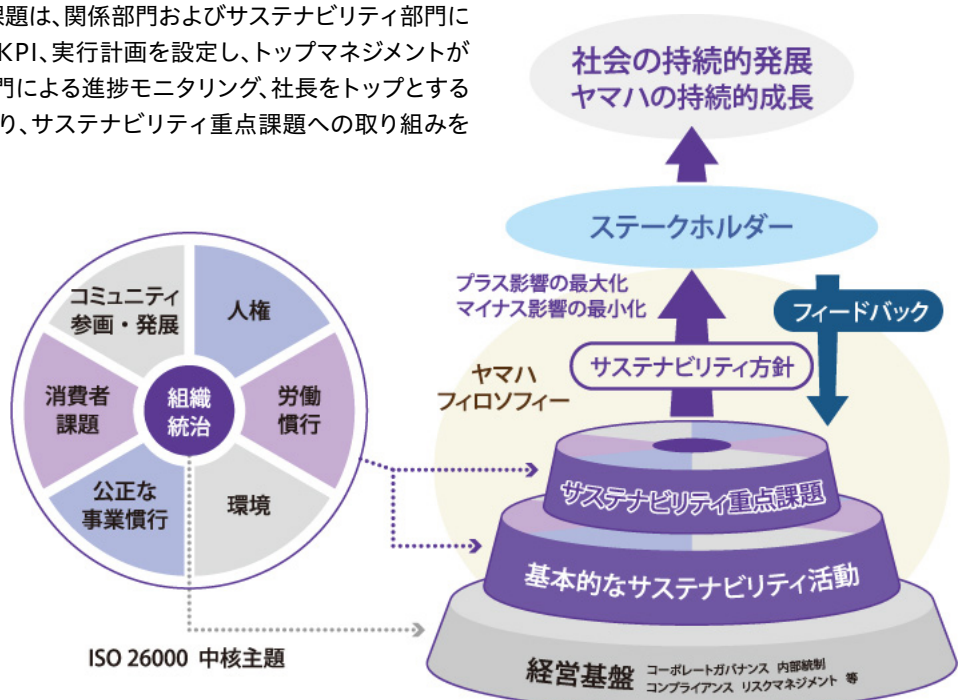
課題は、関係部門およびサステナビリティ部門に
KPI、実行計画を設定し、トップマネジメントが
門による進捗モニタリング、社長をトップとする
り、サステナビリティ重点課題への取り組みを

社会の持続的発展
ヤマハの持続的成長

ステークホルダー

プラス影響の最大化
マイナス影響の最小化

フィードバック

サステナビリティ方針

ヤマハ
フィロソフィー

コミュニティ
参画・発展

人権

消費者
課題

組織
統治

労働
慣行

公正な
事業慣行

環境

サステナビリティ重点課題

基本的なサステナビリティ活動

ISO 26000 中核主題

経営基盤 コーポレートガバナンス 内部統制 コンプライアンス リスクマネジメント 等